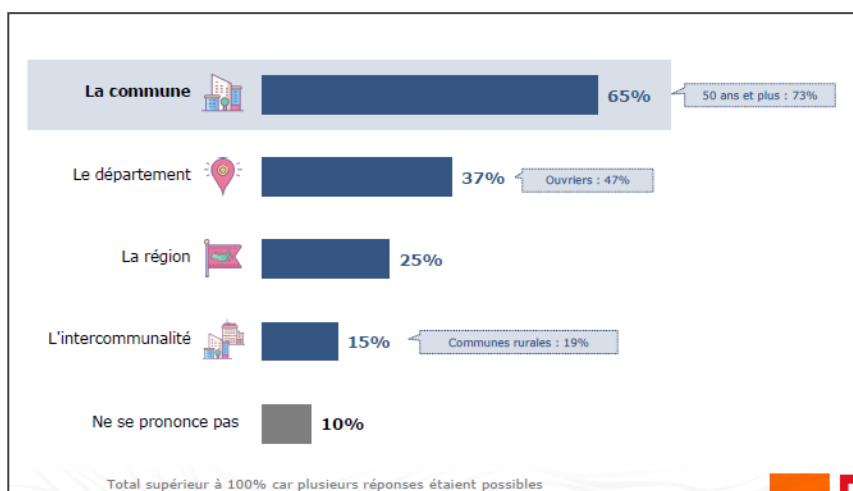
La commune
65%
50 ans et plus : 73%

Le département
37%
Ouvriers : 47%

La région
25%

L'intercommunalité
15%
Communes rurales : 19%

Ne se prononce pas
10%

Total supérieur à 100% car plusieurs réponses étaient possibles